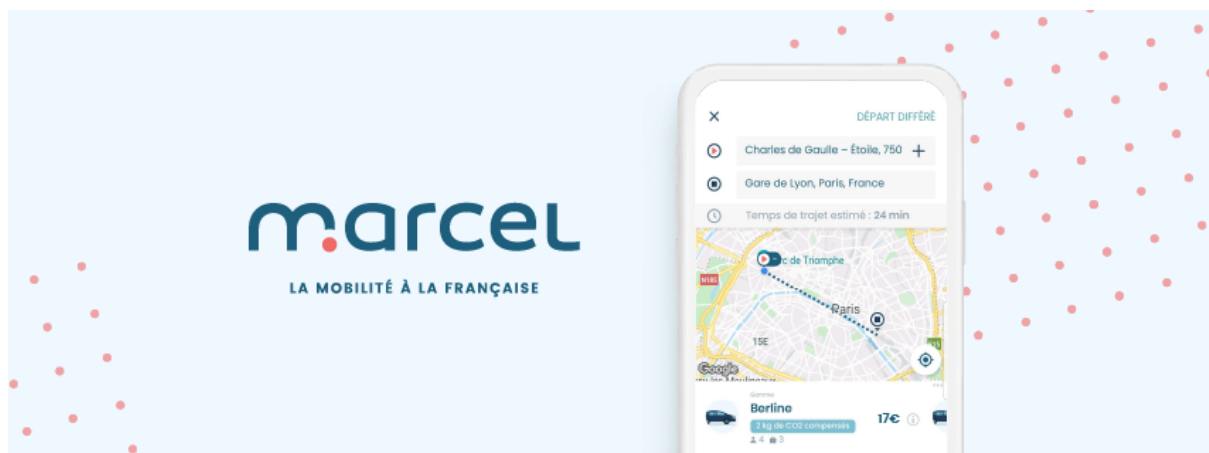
marcel

LA MOBILITÉ À LA FRANÇAISE

DÉPART DIFFÉRÉ

Charles de Gaulle – Étoile, 750

Gare de Lyon, Paris, France

Temps de trajet estimé : 24 min

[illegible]c de Triomphe

N186

Paris

15E

Google

Gamme

Berline

2 kg de CO2 compensés

4 3

17€